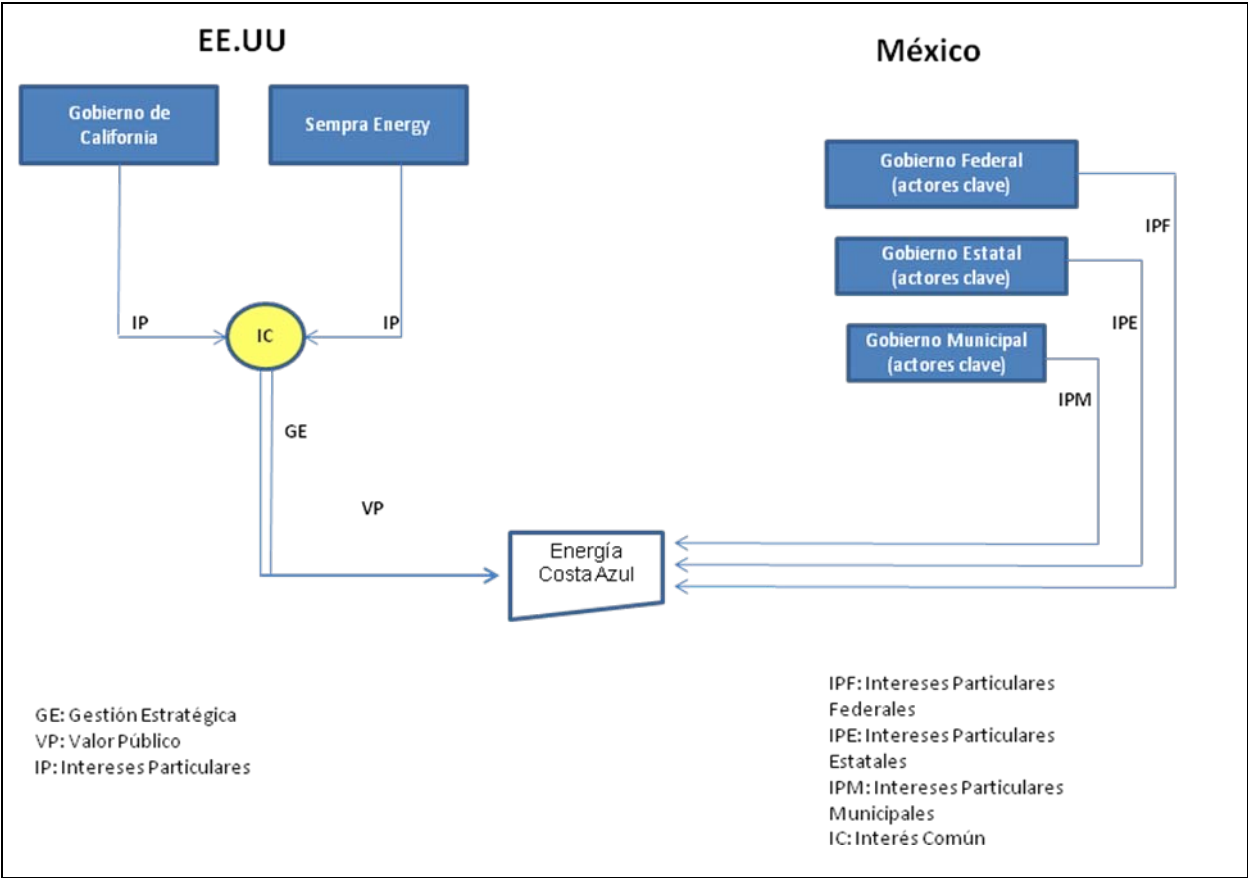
EE.UU

México

Gobierno de California

Sempra Energy

Gobierno Federal (actores clave)

IPF

Gobierno Estatal (actores clave)

IPE

Gobierno Municipal (actores clave)

IPM

IP

IC

IP

GE

VP

Energía Costa Azul

GE: Gestión Estratégica
VP: Valor Público
IP: Intereses Particulares

IPF: Intereses Particulares Federales
IPE: Intereses Particulares Estatales
IPM: Intereses Particulares Municipales
IC: Interés Común